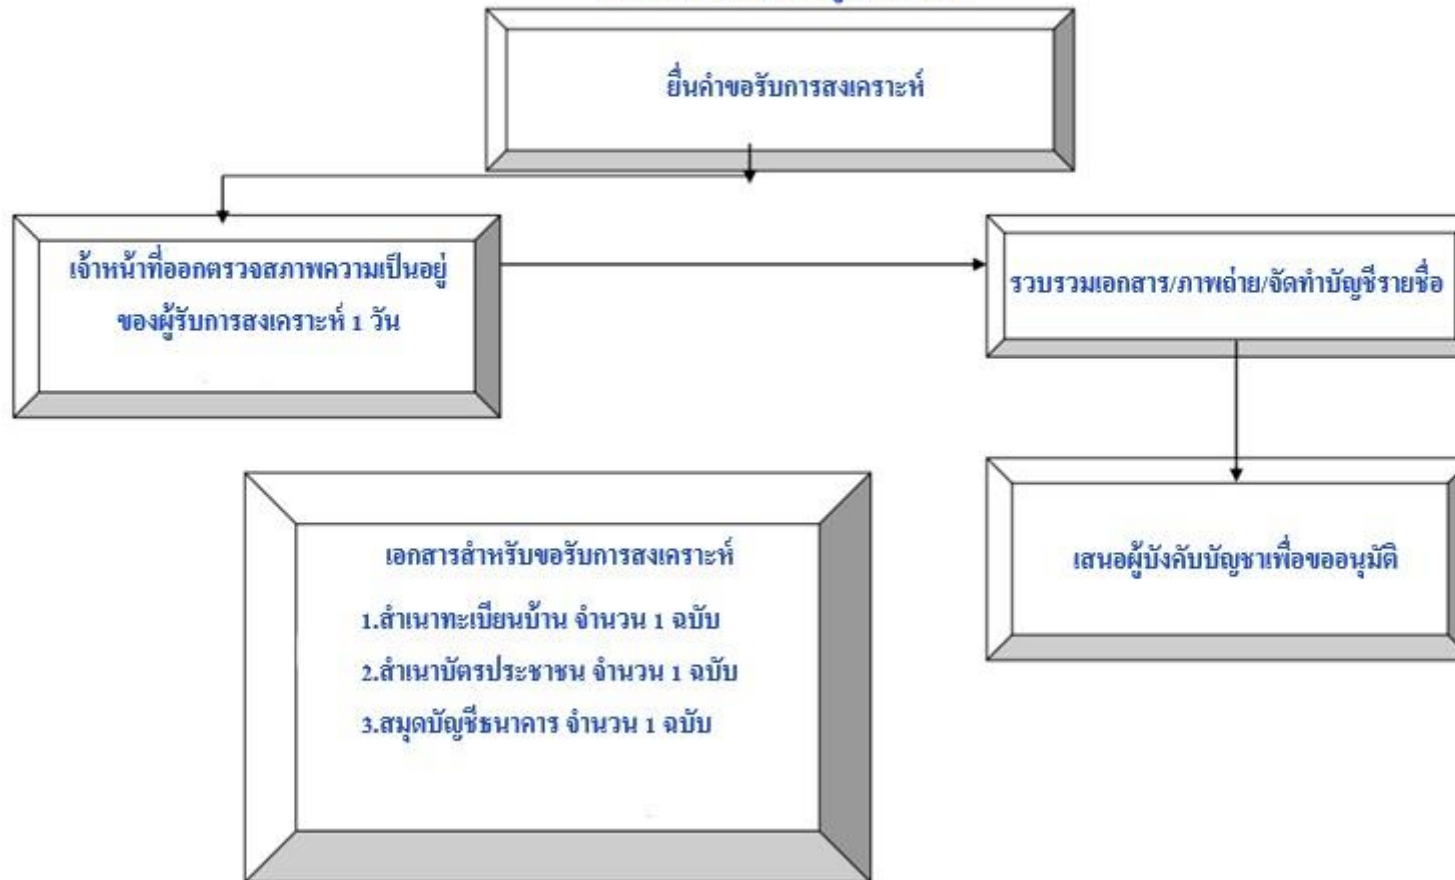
ยื่นคำขอรับการสงเคราะห์

เจ้าหน้าที่ออกตรวจสภาพความเป็นอยู่ ของผู้รับการสงเคราะห์ 1 วัน

รวบรวมเอกสาร/ภาพถ่าย/จัดทำบัญชีรายชื่อ

เสนอผู้บังคับบัญชาเพื่อขออนุมัติ

เอกสารสำหรับขอรับการสงเคราะห์

1.สำเนาทะเบียนบ้าน จำนวน 1 ฉบับ

2.สำเนาบัตรประชาชน จำนวน 1 ฉบับ

3.สมุดบัญชีธนาคาร จำนวน 1 ฉบับ